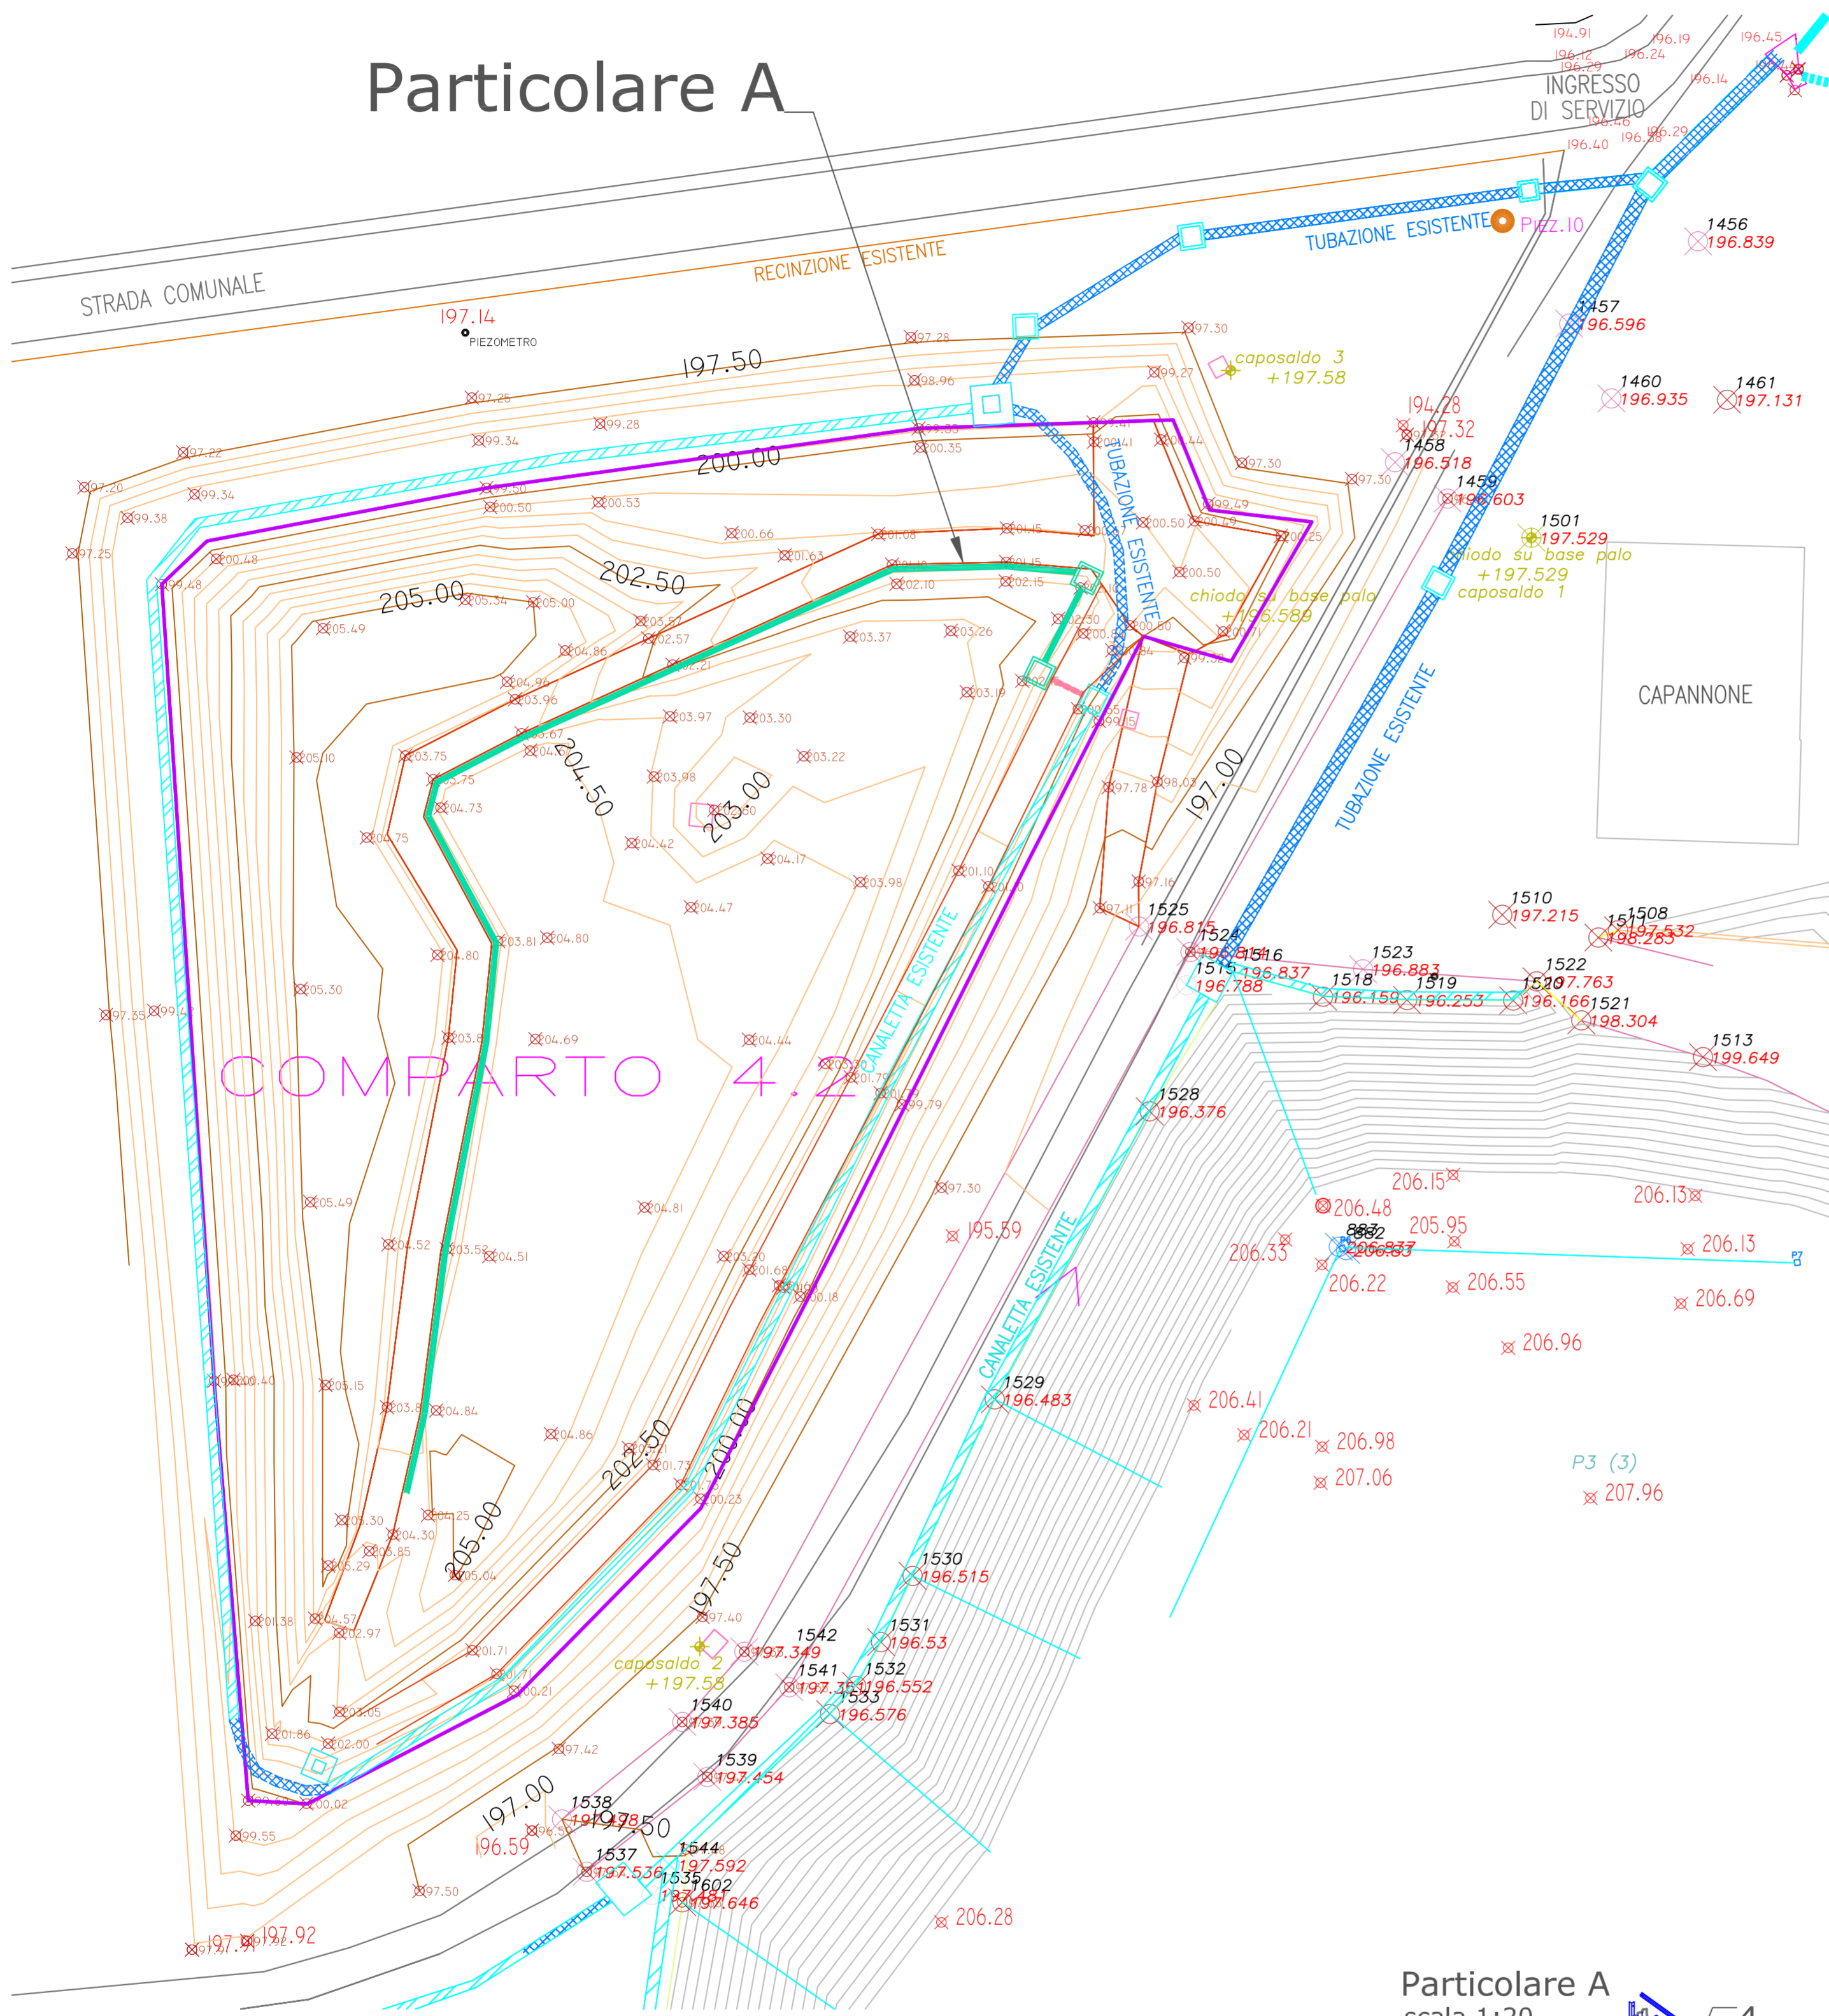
Particolare A

INGRESSO DI SERVIZIO

STRADA COMUNALE

RECINZIONE ESISTENTE

TUBAZIONE ESISTENTE

PIEZ.10

197.14
PIEZOMETRO

197.50

200.00

202.50

205.00

204.50

203.00

197.00

TUBAZIONE ESISTENTE

caposaldo 3
+197.58

chiodo su base palo
+196.589

chiodo su base palo
+197.529
caposaldo 1

1456
196.839

1457
196.596

1460
196.935

1461
197.131

1458
196.518

1459
196.603

1501
197.529

CAPANNONE

TUBAZIONE ESISTENTE

1510
197.215

1508
198.283

1523
196.883

1522
197.763

1521
198.304

1513
199.649

1518
196.159

1519
196.253

1520
196.166

1525
196.815

1524

1516
196.837

1515
196.788

1528
196.376

COMPARTO 4.2

CANALETTA ESISTENTE

CANALETTA ESISTENTE

206.15
206.48
206.13
205.95
206.33
206.13
206.22
206.55
206.69
206.96
206.41
206.21
206.98
207.06
207.96
P3 (3)

1529
196.483

1530
196.515

1531
196.53

1532
196.552

1533
196.576

1541
197.351

1542
197.349

1540
197.385

1539
197.454

1538

1537
197.536

1544
197.592

1535

1602
197.646

caposaldo 2
+197.58

202.50

200.00

205.00

197.50

197.00

197.50

196.59

206.28

197.92

Particolare A
scala 1:20